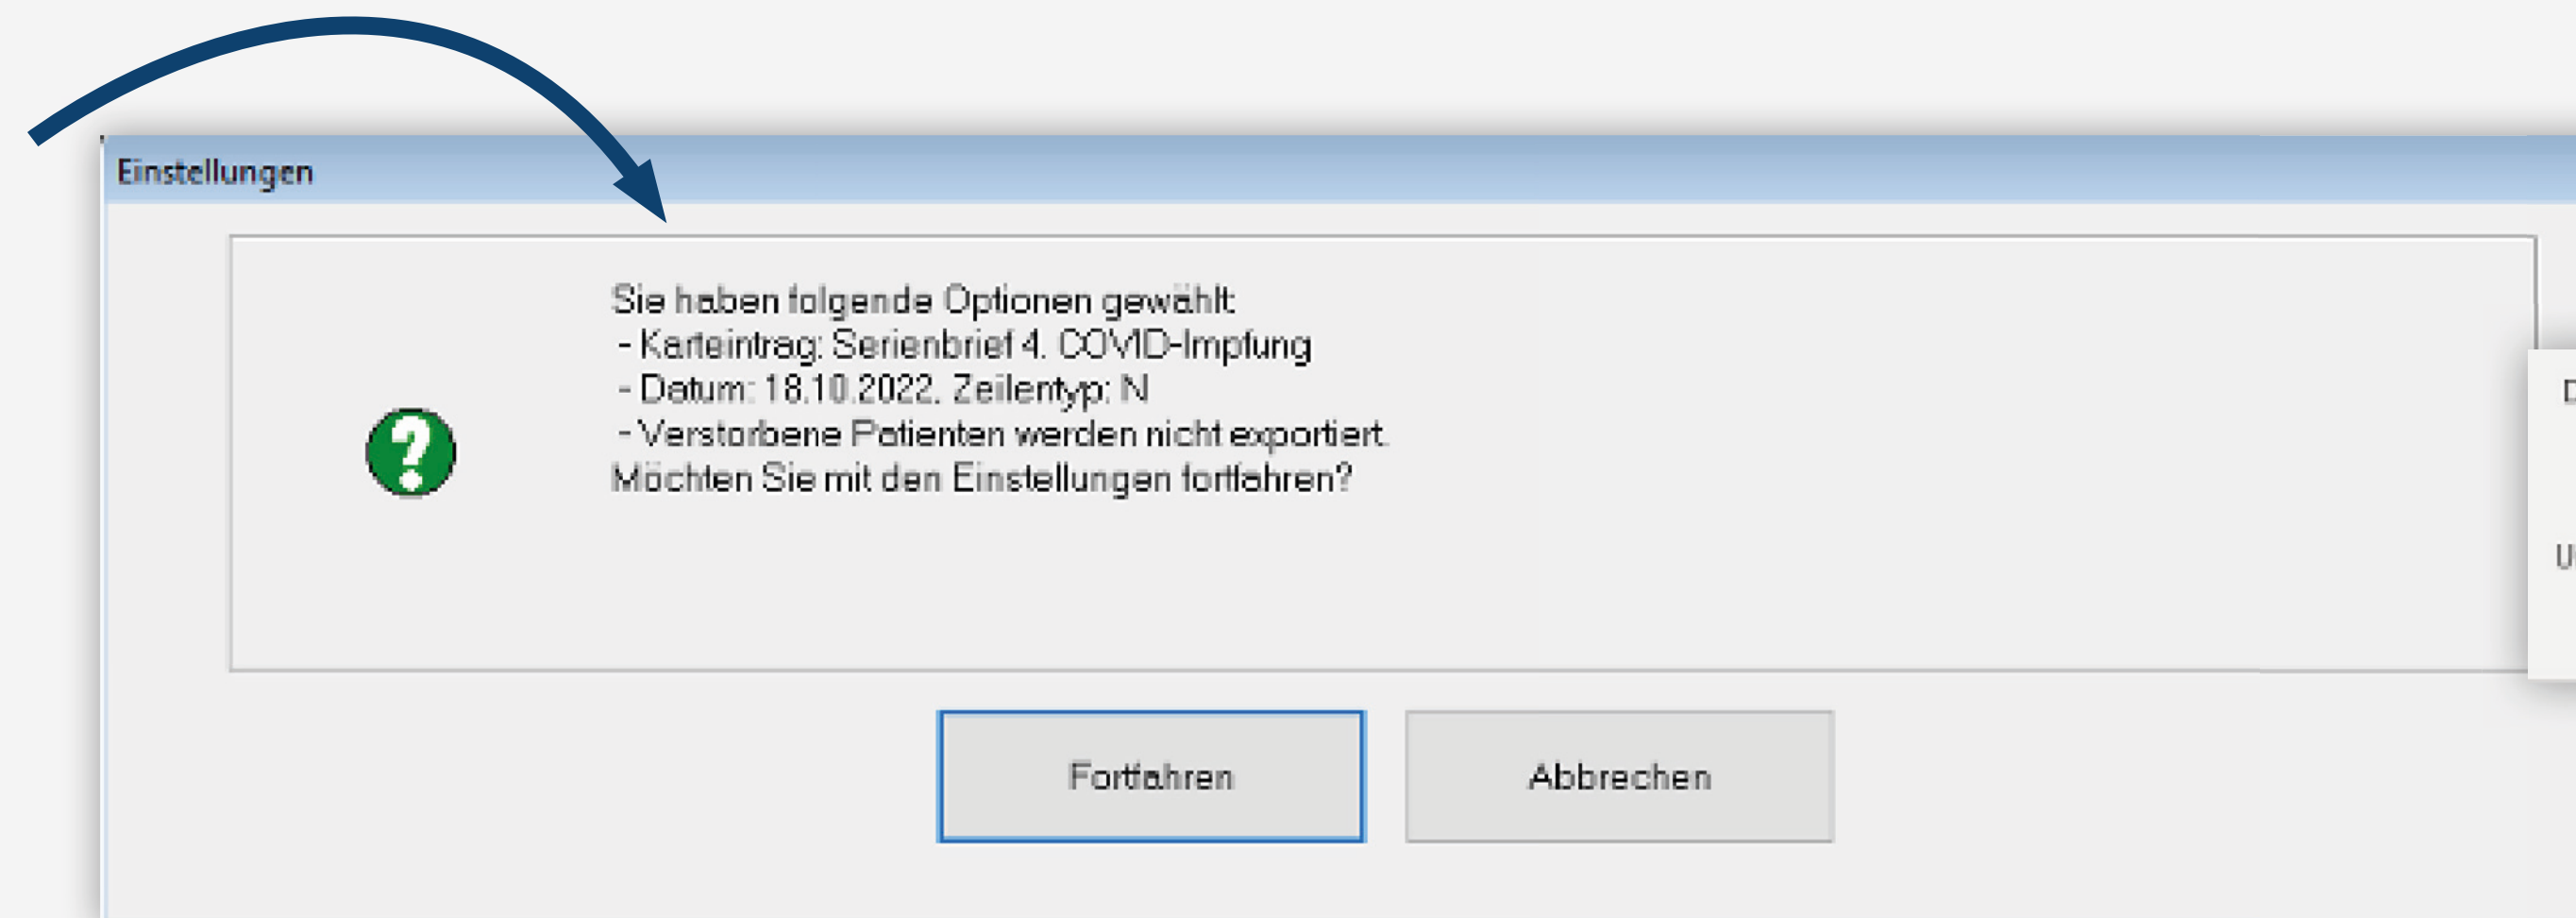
Einstellungen

Sie haben folgende Optionen gewählt:
- Karteintrag: Serienbrief 4. COVID-Impfung
- Datum: 18.10.2022, Zeilentyp: N
- Verstorbene Patienten werden nicht exportiert.
Möchten Sie mit den Einstellungen fortfahren?

Fortfahren

Abbrechen

D

U